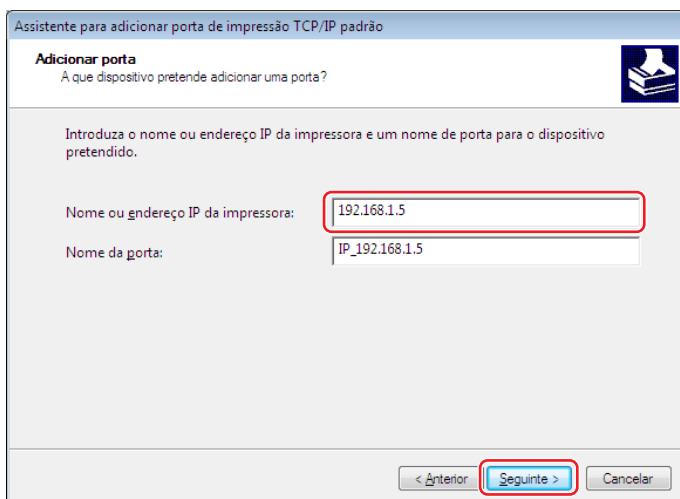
Assistente para adicionar porta de impressão TCP/IP padrão

Adicionar porta
A que dispositivo pretende adicionar uma porta?

Introduza o nome ou endereço IP da impressora e um nome de porta para o dispositivo pretendido.

Nome ou endereço IP da impressora: 192.168.1.5

Nome da porta: IP_192.168.1.5

< Anterior
Seguinte >
Cancelar